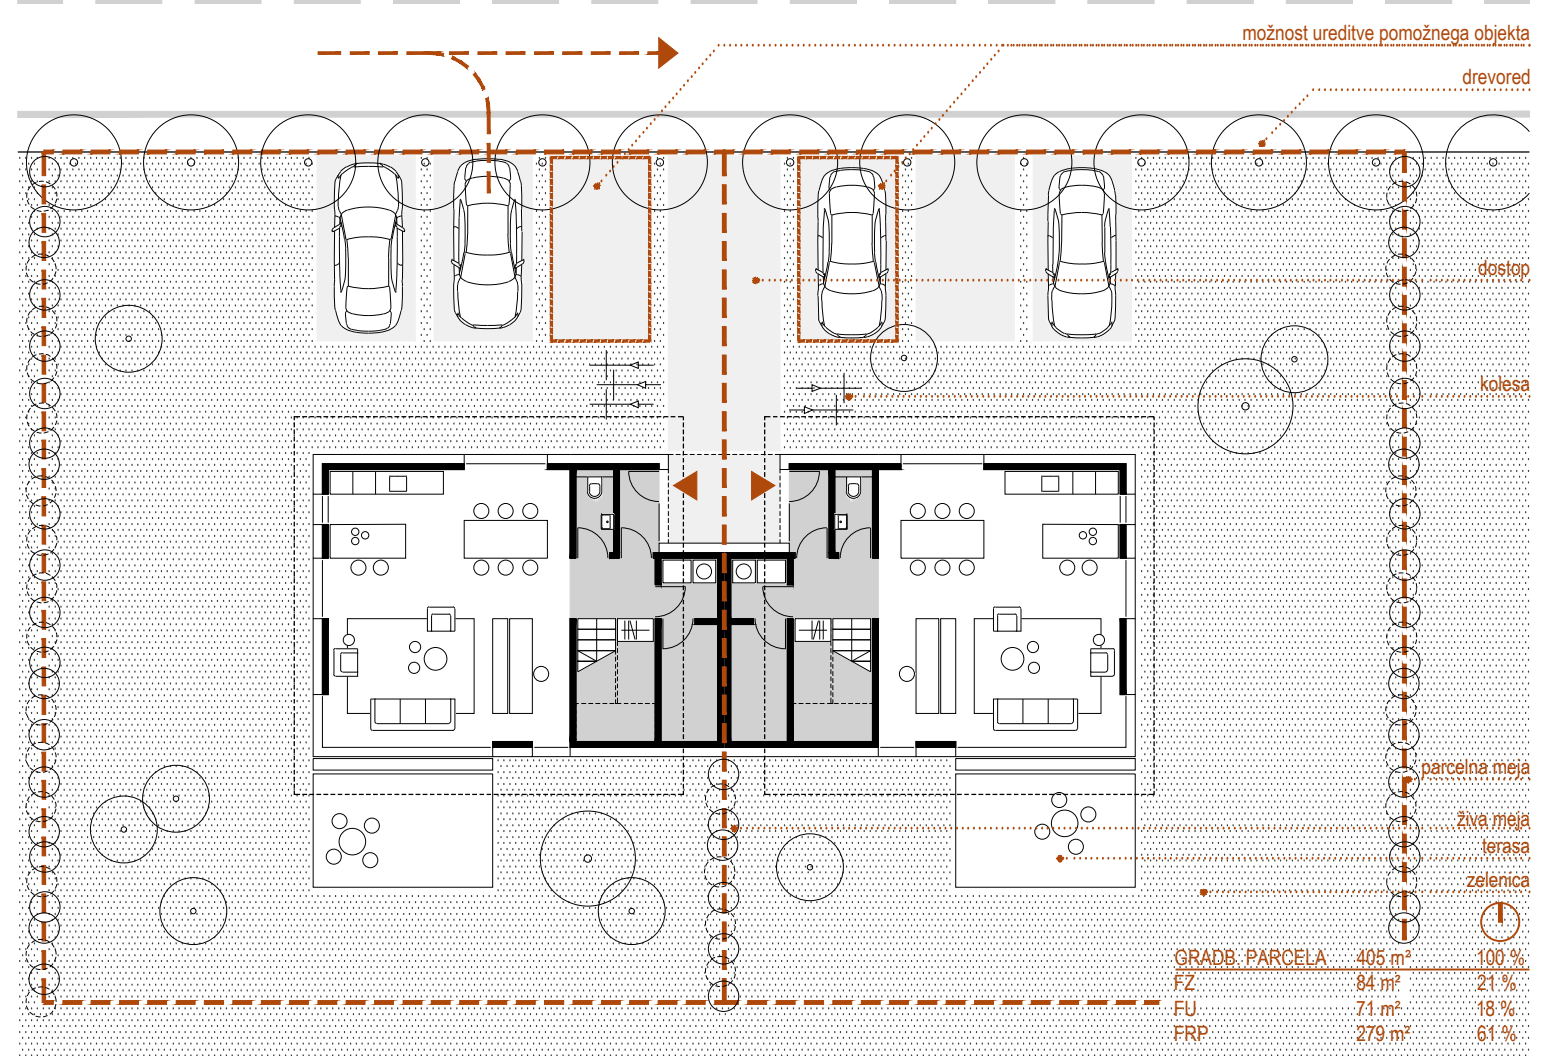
možnost ureditve pomožnega objekta

drevored

dostop

kolesa

parcelna meja

živa meja

terasa

zelenica

| GRADB. PARCELA | 405 m² | 100 % |
|---|---|---|
| FZ | 84 m² | 21 % |
| FU | 71 m² | 18 % |
| FRP | 279 m² | 61 % |